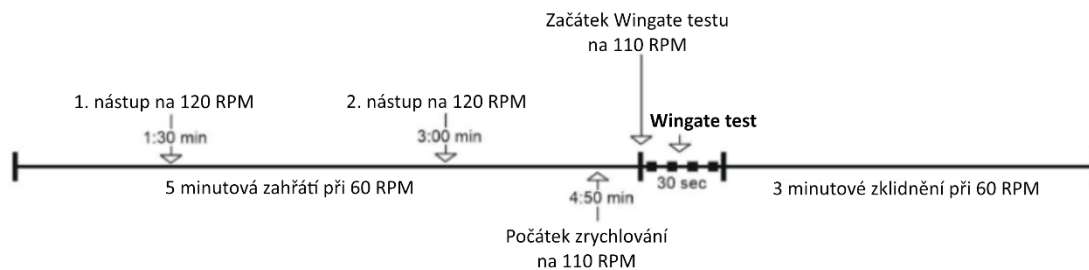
Začátek Wingate testu na 110 RPM

1. nástup na 120 RPM

1:30 min

2. nástup na 120 RPM

3:00 min

Wingate test

30 sec

5 minutová zahřátí při 60 RPM

4:50 min

3 minutové zklidnění při 60 RPM

Počátek zrychlování na 110 RPM